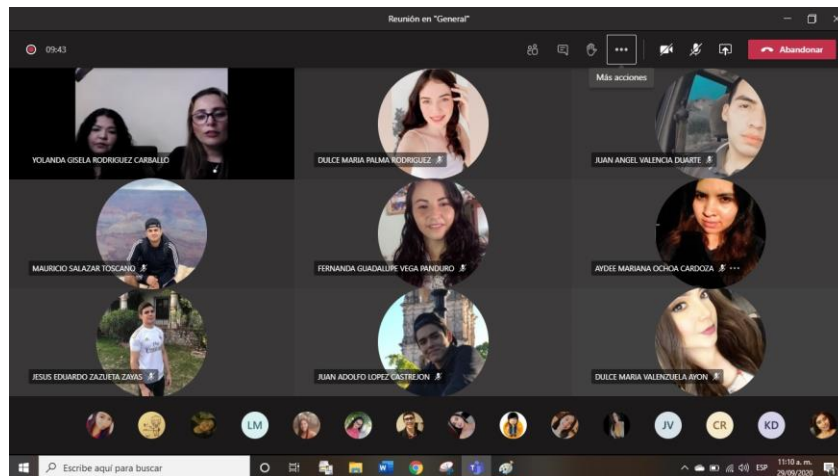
Reunión en "General"

09:43

Más acciones

Abandonar

YOLANDA GISELA RODRIGUEZ CARBALLO

DULCE MARIA PALMA RODRIGUEZ

JUAN ANGEL VALENCIA DUARTE

MAURICIO SALAZAR TOSCANO

FERNANDA GUADALUPE VEGA PANDURO

AYDEE MARIANA OCHOA CARDOZA

JESUS EDUARDO ZAZUETA ZAYAS

JUAN ADOLFO LOPEZ CASTREJON

DULCE MARIA VALENZUELA AYON

LM

JV

CR

KD

Escribe aquí para buscar

ESP

11:10 a. m.
29/09/2020